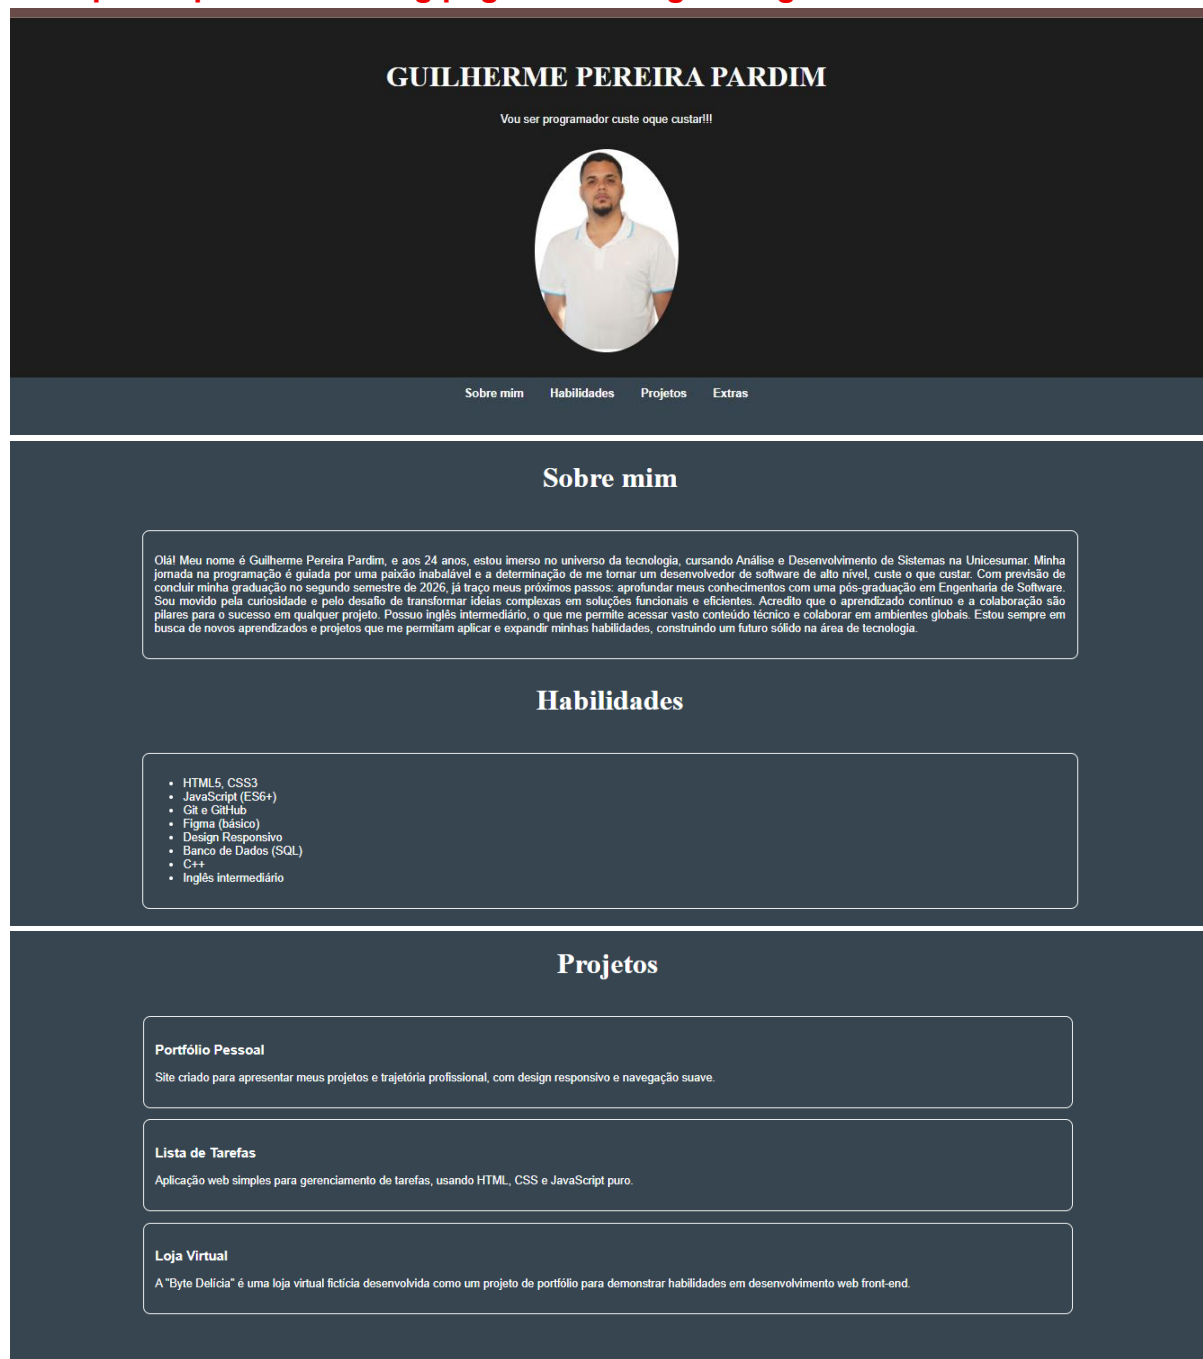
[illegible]

GUILHERME PEREIRA PARDIM

Vou ser programador custe oque custar!!!

Sobre mim Habilidades Projetos Extras

Sobre mim

Olá! Meu nome é Guilherme Pereira Pardim, e aos 24 anos, estou imerso no universo da tecnologia, cursando Análise e Desenvolvimento de Sistemas na Unicesumar. Minha jornada na programação é guiada por uma paixão inabalável e a determinação de me tornar um desenvolvedor de software de alto nível, custe o que custar. Com previsão de concluir minha graduação no segundo semestre de 2026, já traço meus próximos passos: aprofundar meus conhecimentos com uma pós-graduação em Engenharia de Software. Sou movido pela curiosidade e pelo desafio de transformar ideias complexas em soluções funcionais e eficientes. Acredito que o aprendizado contínuo e a colaboração são pilares para o sucesso em qualquer projeto. Possuo inglês intermediário, o que me permite acessar vasto conteúdo técnico e colaborar em ambientes globais. Estou sempre em busca de novos aprendizados e projetos que me permitam aplicar e expandir minhas habilidades, construindo um futuro sólido na área de tecnologia.

Habilidades

- HTML5, CSS3
- JavaScript (ES6+)
- Git e GitHub
- Figma (básico)
- Design Responsivo
- Banco de Dados (SQL)
- C++
- Inglês intermediário

Projetos

Portfólio Pessoal

Site criado para apresentar meus projetos e trajetória profissional, com design responsivo e navegação suave.

Lista de Tarefas

Aplicação web simples para gerenciamento de tarefas, usando HTML, CSS e JavaScript puro.

Loja Virtual

A "Byte Delícia" é uma loja virtual fictícia desenvolvida como um projeto de portfólio para demonstrar habilidades em desenvolvimento web front-end.